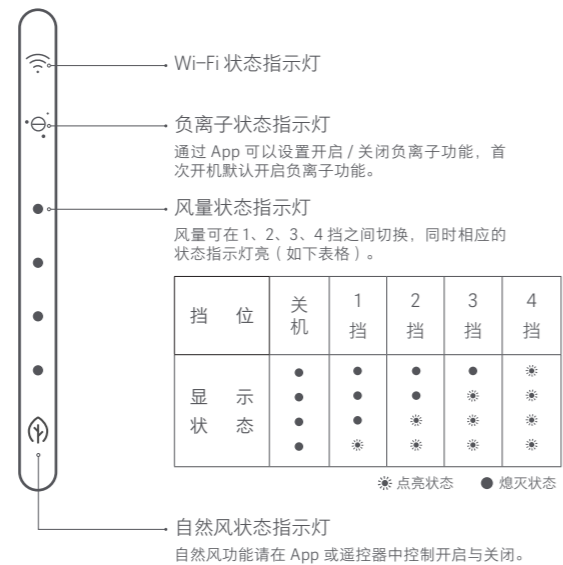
Wi-Fi 状态指示灯

负离子状态指示灯

通过 App 可以设置开启 / 关闭负离子功能，首次开机默认开启负离子功能。

风量状态指示灯

风量可在 1、2、3、4 挡之间切换，同时相应的状态指示灯亮（如下表格）。

| 挡 位 | 关机 | 1 挡 | 2 挡 | 3 挡 | 4 挡 |
|---|---|---|---|---|---|
| 显示状态 | ● ● ● ● | ● ● ● ☀ | ● ● ☀ ☀ | ● ☀ ☀ ☀ | ☀ ☀ ☀ ☀ |

☀ 点亮状态 ● 熄灭状态

自然风状态指示灯

自然风功能请在 App 或遥控器中控制开启与关闭。